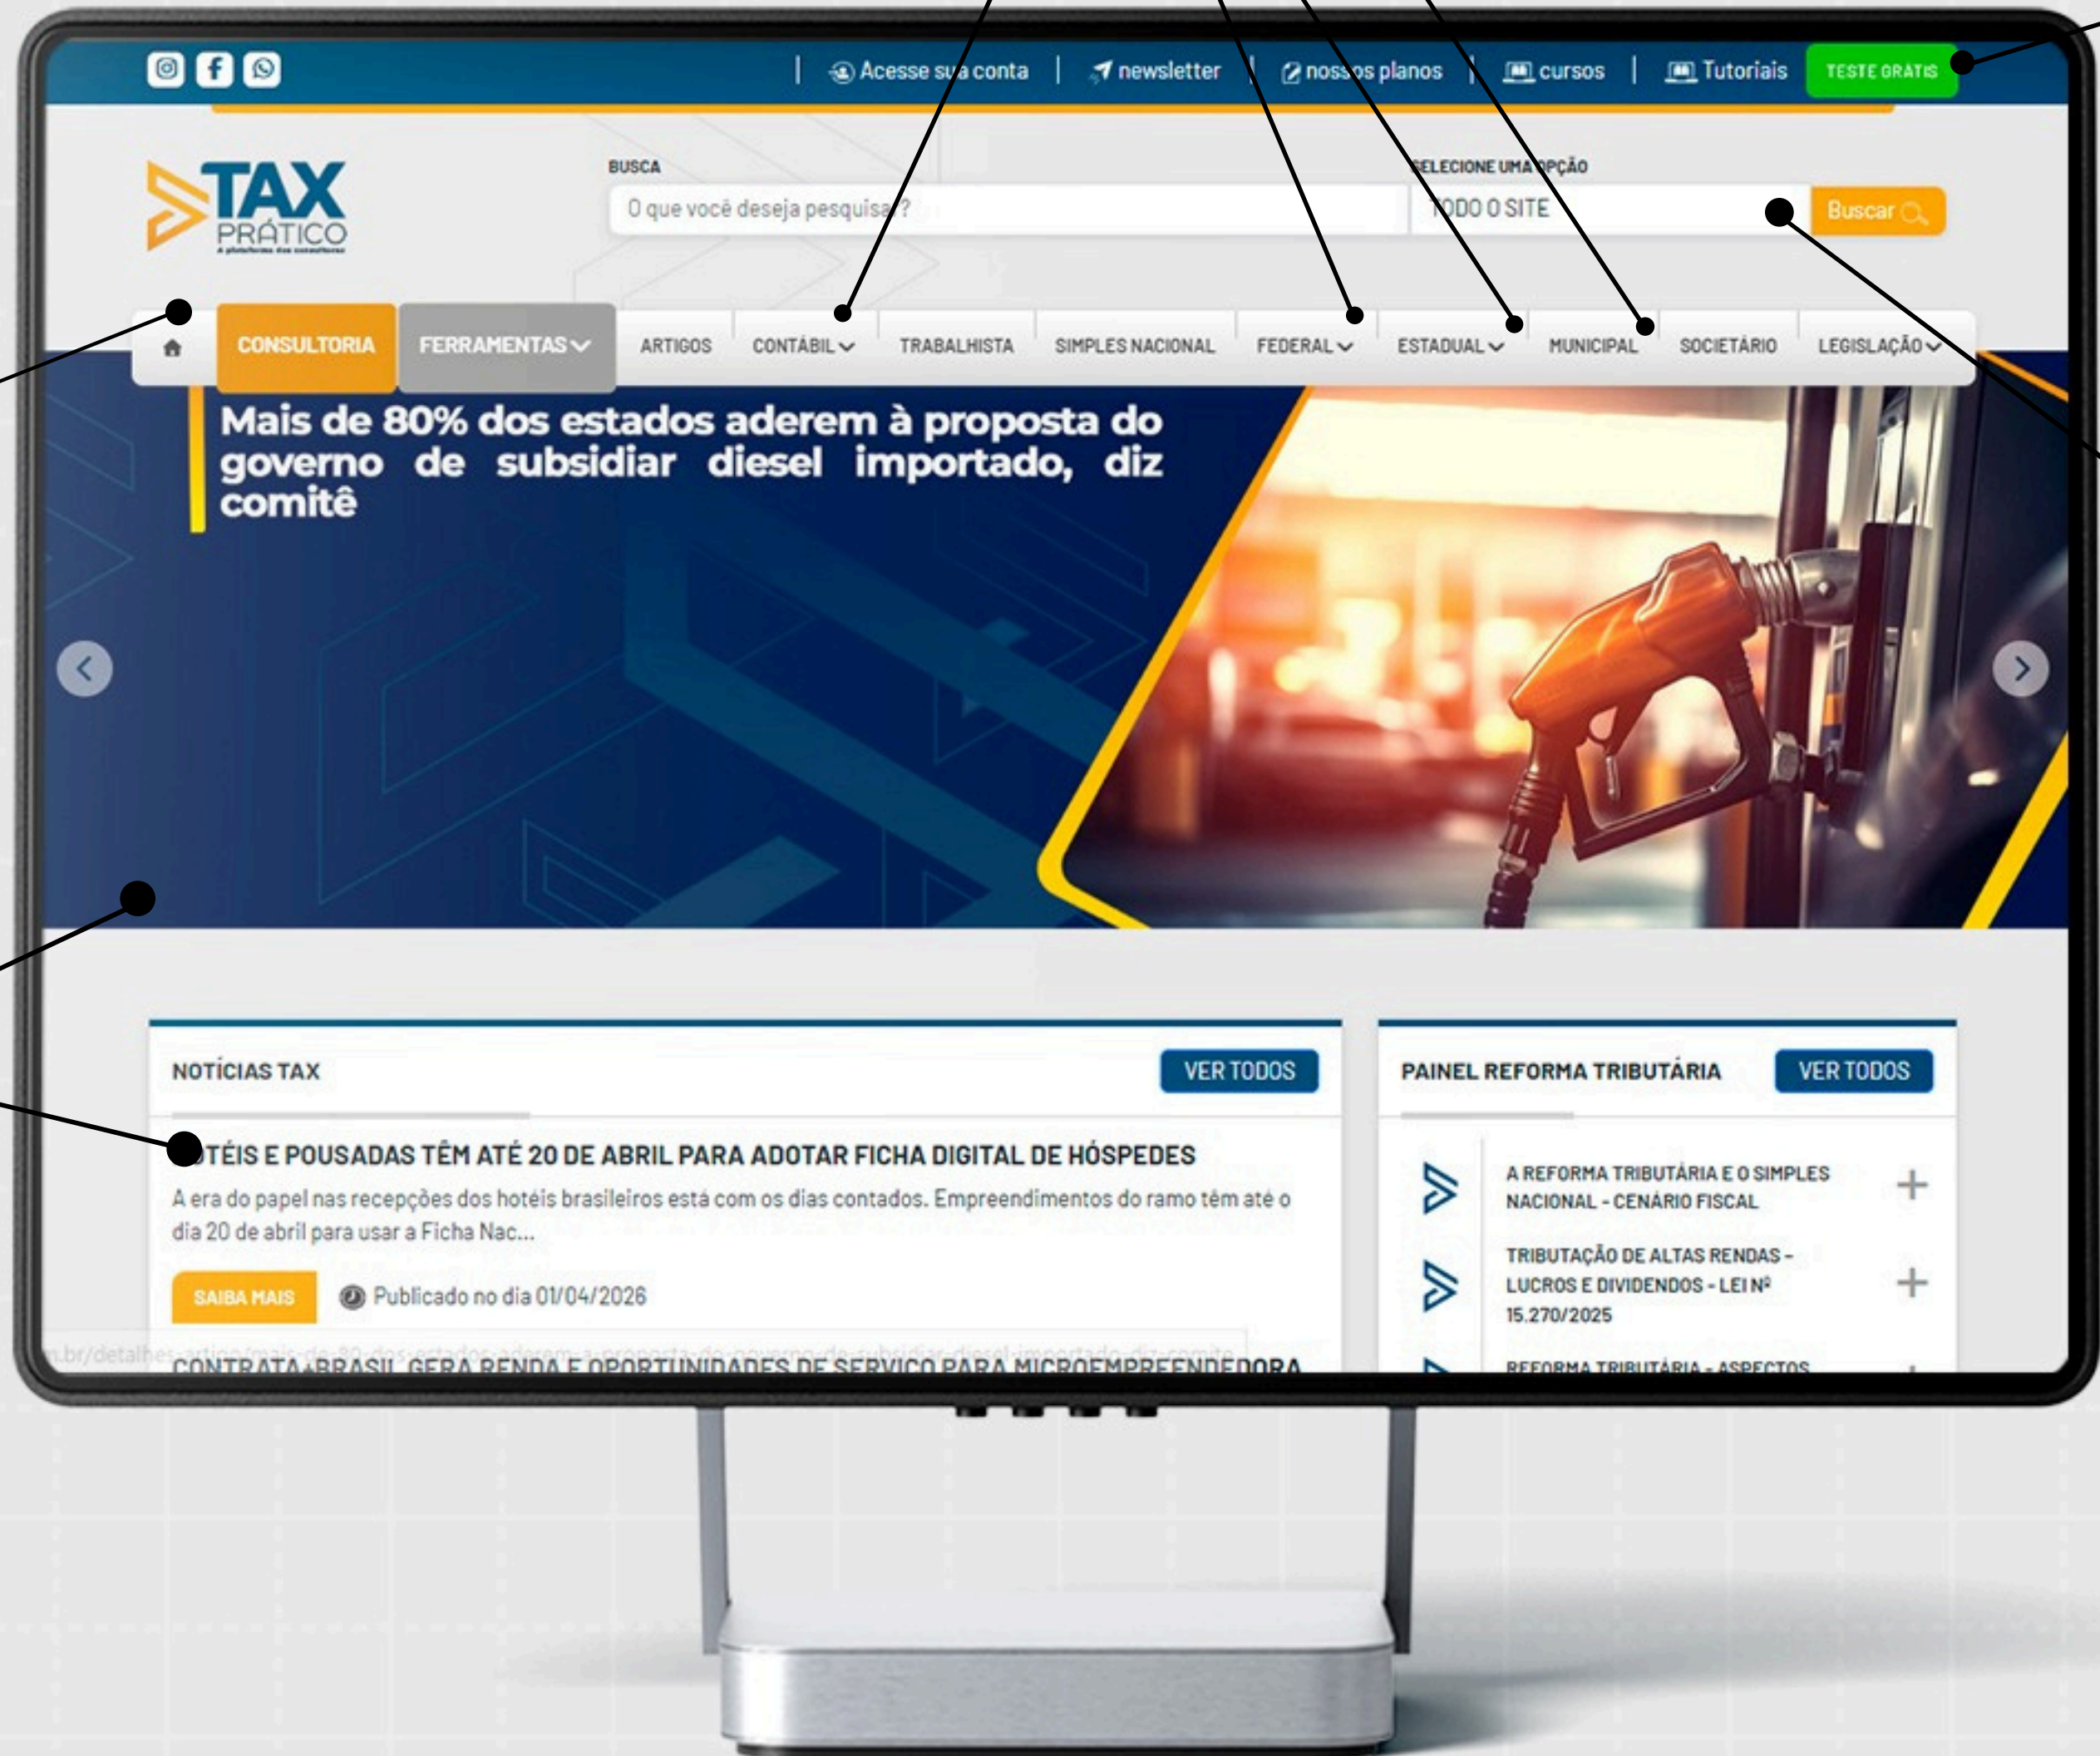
Acesse sua conta | newsletter | nossos planos | cursos | Tutoriais | TESTE GRÁTIS

TAX PRÁTICO
A plataforma dos consultores

BUSCA
O que você deseja pesquisar?

SELECIONE UMA OPÇÃO
TODO O SITE
Buscar

CONSULTORIA | FERRAMENTAS | ARTIGOS | CONTÁBIL | TRABALHISTA | SIMPLES NACIONAL | FEDERAL | ESTADUAL | MUNICIPAL | SOCIETÁRIO | LEGISLAÇÃO

Mais de 80% dos estados aderem à proposta do governo de subsidiar diesel importado, diz comitê

NOTÍCIAS TAX
VER TODOS

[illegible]TÉIS E POUSADAS TÊM ATÉ 20 DE ABRIL PARA ADOTAR FICHA DIGITAL DE HÓSPEDES
A era do papel nas recepções dos hotéis brasileiros está com os dias contados. Empreendimentos do ramo têm até o dia 20 de abril para usar a Ficha Nac...

SAIBA MAIS
Publicado no dia 01/04/2026

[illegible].br/detalhes-artigo/mais-de-80-dos-estados-aderem-a-proposta-do-governo-de-subsidiar-diesel-importado-diz-comite

CONTRATA+BRASIL GERA RENDA E OPORTUNIDADES DE SERVIÇO PARA MICROEMPREENDEDORA

PAINEL REFORMA TRIBUTÁRIA
VER TODOS

A REFORMA TRIBUTÁRIA E O SIMPLES NACIONAL - CENÁRIO FISCAL

TRIBUTAÇÃO DE ALTAS RENDAS - LUCROS E DIVIDENDOS - LEI Nº 15.270/2025

REFORMA TRIBUTÁRIA - ASPECTOS